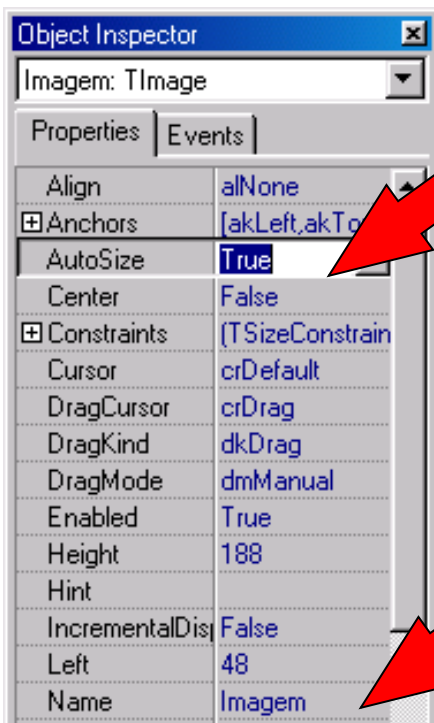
Object Inspector

Imagem: TImage

Properties | Events

| | |
|---|---|
| Align | alNone |
| ⊞Anchors | [akLeft,akTo |
| AutoSize | True |
| Center | False |
| ⊞Constraints | (TSizeConstrain |
| Cursor | crDefault |
| DragCursor | crDrag |
| DragKind | dkDrag |
| DragMode | dmManual |
| Enabled | True |
| Height | 188 |
| Hint | |
| IncrementalDis | False |
| Left | 48 |
| Name | Imagem |